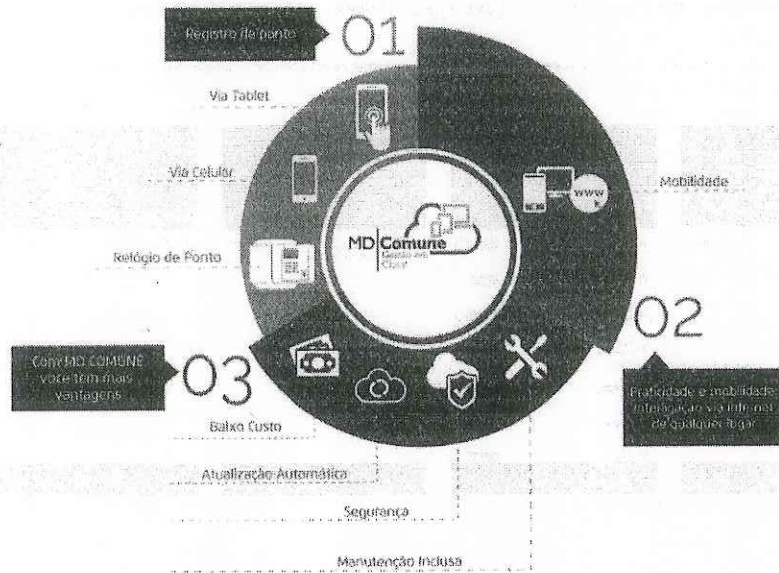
Registro de ponto

01

Via Tablet

Via Celular

Relógio de Ponto

www

Mobilidade

MD Comune
Gestão em Cloud

02

Praticidade e mobilidade. Interligação via internet de qualquer lugar

Com MD COMUNE você tem mais vantagens

03

Baixo Custo

Atualização Automática

Segurança

Manutenção Inclusa